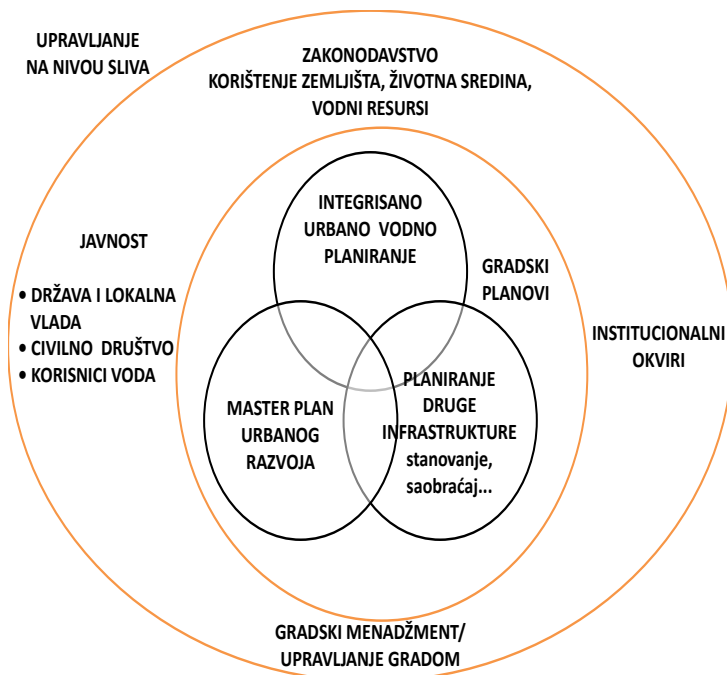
UPRAVLJANJE NA NIVOU SLIVA

ZAKONODAVSTVO
KORIŠTENJE ZEMLJIŠTA, ŽIVOTNA SREDINA, VODNI RESURSI

JAVNOST

• DRŽAVA I LOKALNA VLADA
• CIVILNO DRUŠTVO
• KORISNICI VODA

INTEGRISANO URBANO VODNO PLANIRANJE

GRADSKI PLANOVI

INSTITUCIONALNI OKVIRI

MASTER PLAN URBANOG RAZVOJA

PLANIRANJE DRUGE INFRASTRUKTURE
stanovanje, saobraćaj...

GRADSKI MENADŽMENT/
UPRAVLJANJE GRADOM